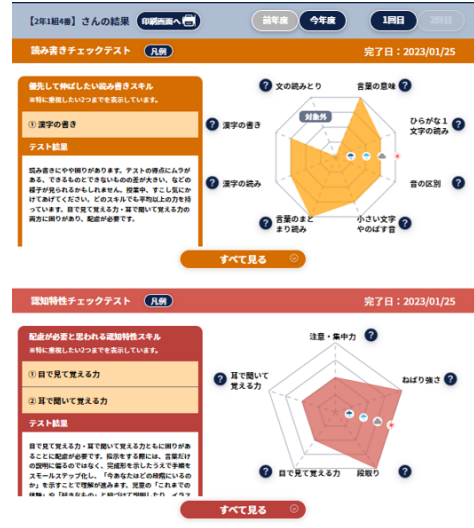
【2年1組4番】さんの結果 印刷画面へ

前年度 今年度 1回目 2回目

読み書きチェックテスト 凡例

完了日：2023/01/25

優先して伸ばしたい読み書きスキル
※特に重視したい2つまでを表示しています。

① 漢字の書き

テスト結果

読み書きにやや困りがあります。テストの得点にムラがある、できるものとできないものの差が大きい、などの様子が見られるかもしれません。授業中、すこし気にかけてあげてください。どのスキルでも平均以上の力を持っています。目で見て覚える力・耳で聞いて覚える力の両方に困りがあり、配慮が必要です。

文の読みとり
言葉の意味
ひらがな1文字の読み
音の区別
小さい文字やのばす音
言葉のまとまり読み
漢字の読み
漢字の書き
対象外

すべて見る

認知特性チェックテスト 凡例

完了日：2023/01/25

配慮が必要と思われる認知特性スキル
※特に重視したい2つまでを表示しています。

① 目で見て覚える力

② 耳で聞いて覚える力

テスト結果

目で見て覚える力・耳で聞いて覚える力ともに困りがあることに配慮が必要です。指示をする際は、言葉だけの説明に偏るのではなく、完成形を示したうえで手順をスモールステップ化し、「今何をどの段階にいるのか」を示すことで理解が進みます。児童の「これまでの経験」や「好きなもの」と結び付けて説明したり、イラス

注意・集中力
ねばり強さ
段取り
目で見て覚える力
耳で聞いて覚える力

すべて見る